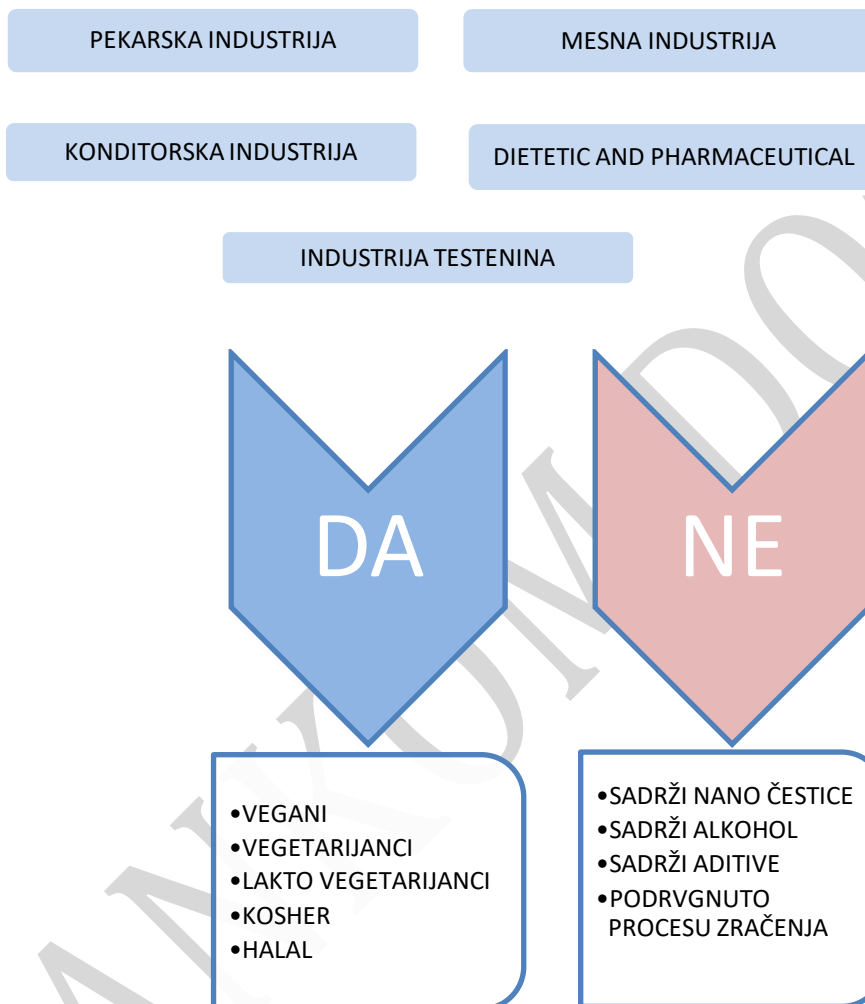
PEKARSKA INDUSTRIJA

MESNA INDUSTRIJA

KONDITORSKA INDUSTRIJA

DIETETIC AND PHARMACEUTICAL

INDUSTRIJA TESTENINA

DA

NE

•VEGANI
•VEGETARIJANCI
•LAKTO VEGETARIJANCI
•KOSHER
•HALAL

•SADRŽI NANO ČESTICE
•SADRŽI ALKOHOL
•SADRŽI ADITIVE
•PODRVGNUTO PROCESU ZRAČENJA

AMKUMDO